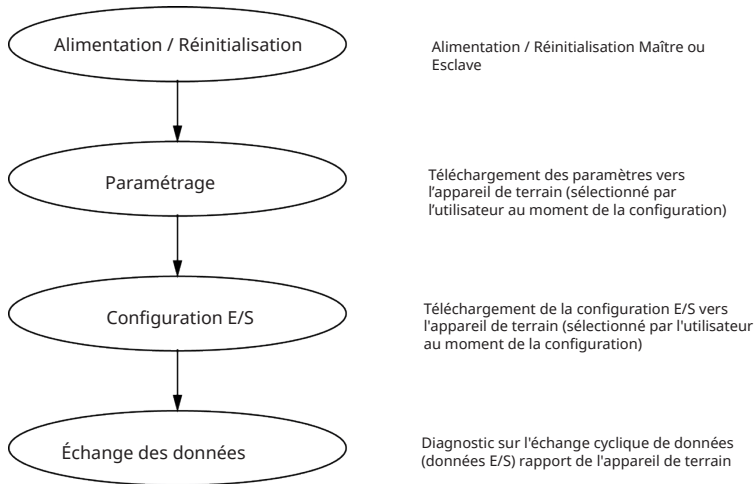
Alimentation / Réinitialisation

Alimentation / Réinitialisation Maître ou Esclave

Paramétrage

Téléchargement des paramètres vers l'appareil de terrain (sélectionné par l'utilisateur au moment de la configuration)

Configuration E/S

Téléchargement de la configuration E/S vers l'appareil de terrain (sélectionné par l'utilisateur au moment de la configuration)

Échange des données

Diagnostic sur l'échange cyclique de données (données E/S) rapport de l'appareil de terrain